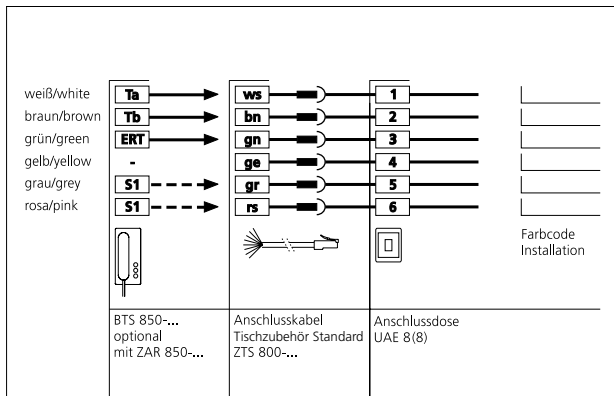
weiß/white
braun/brown
grün/green
gelb/yellow
grau/grey
rosa/pink

Ta
Tb
ERT
-
S1
S1

ws
bn
gn
ge
gr
rs

1
2
3
4
5
6

Farbcode Installation

BTS 850-... optional mit ZAR 850-...

Anschlusskabel Tischzubehör Standard ZTS 800-...

Anschlussdose UAE 8(8)